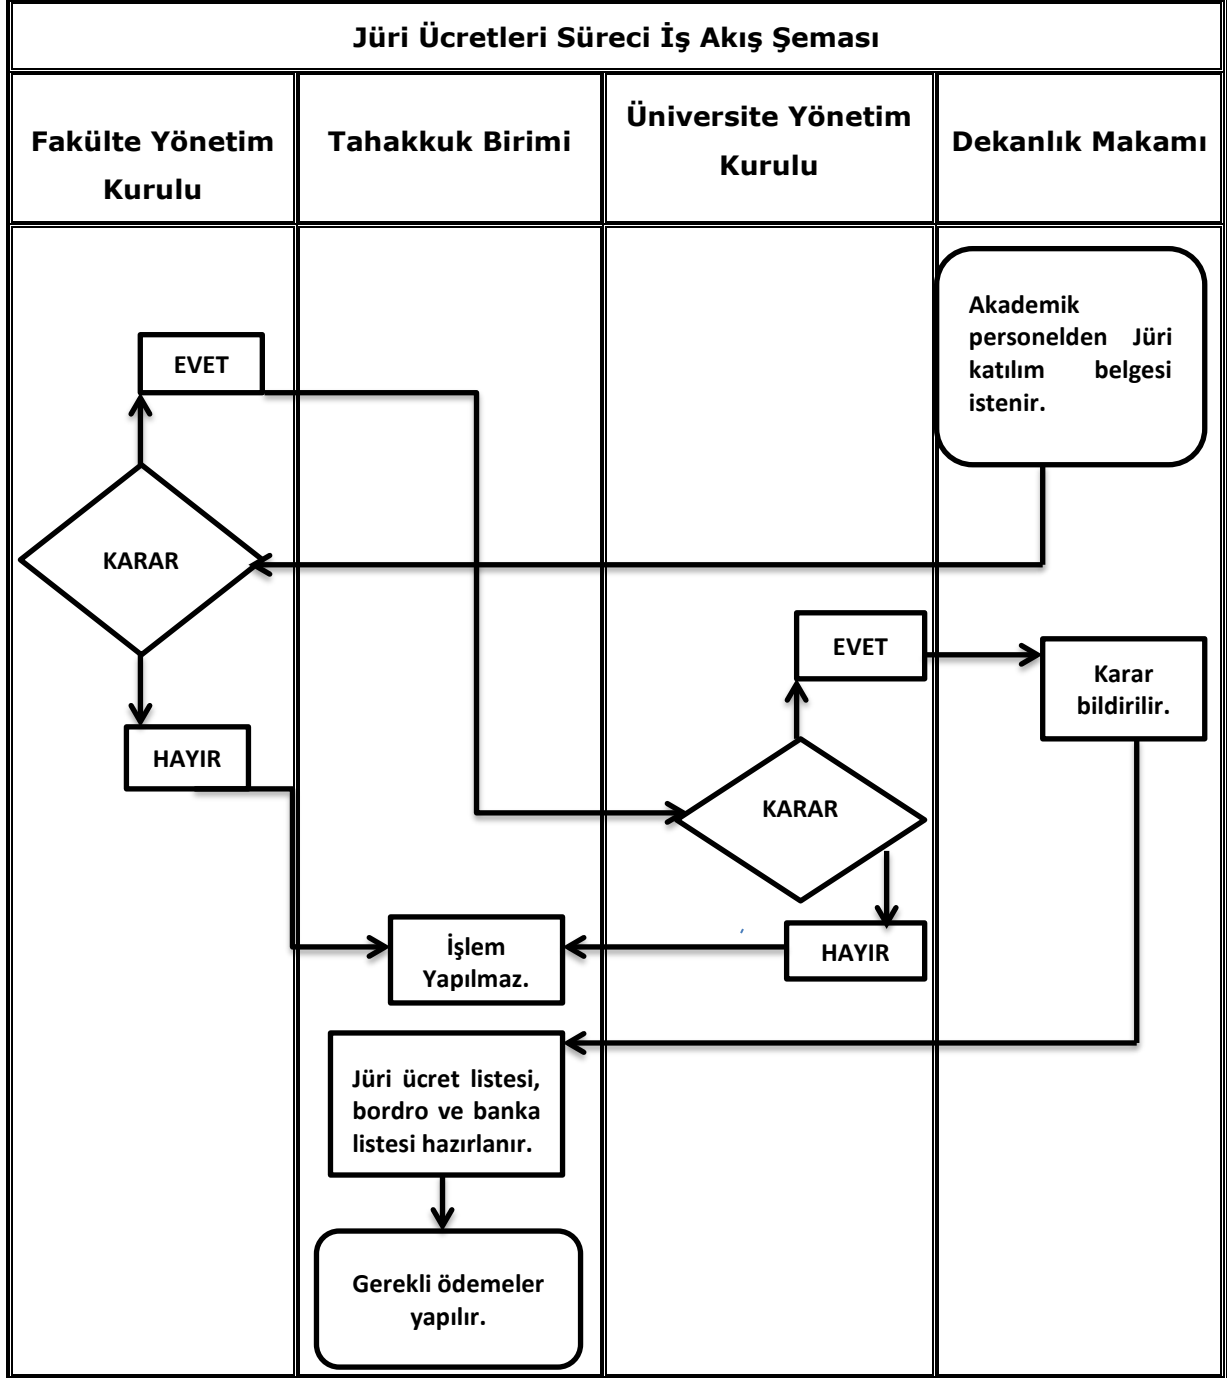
Jüri Ücretleri Süreci İş Akış Şeması

| Fakülte Yönetim Kurulu | Tahakkuk Birimi | Üniversite Yönetim Kurulu | Dekanlık Makamı |
|---|---|---|---|

Akademik personelden Jüri katılım belgesi istenir.

EVET

KARAR

HAYIR

EVET

Karar bildirilir.

KARAR

HAYIR

İşlem Yapılmaz.

Jüri ücret listesi, bordro ve banka listesi hazırlanır.

Gerekli ödemeler yapılır.